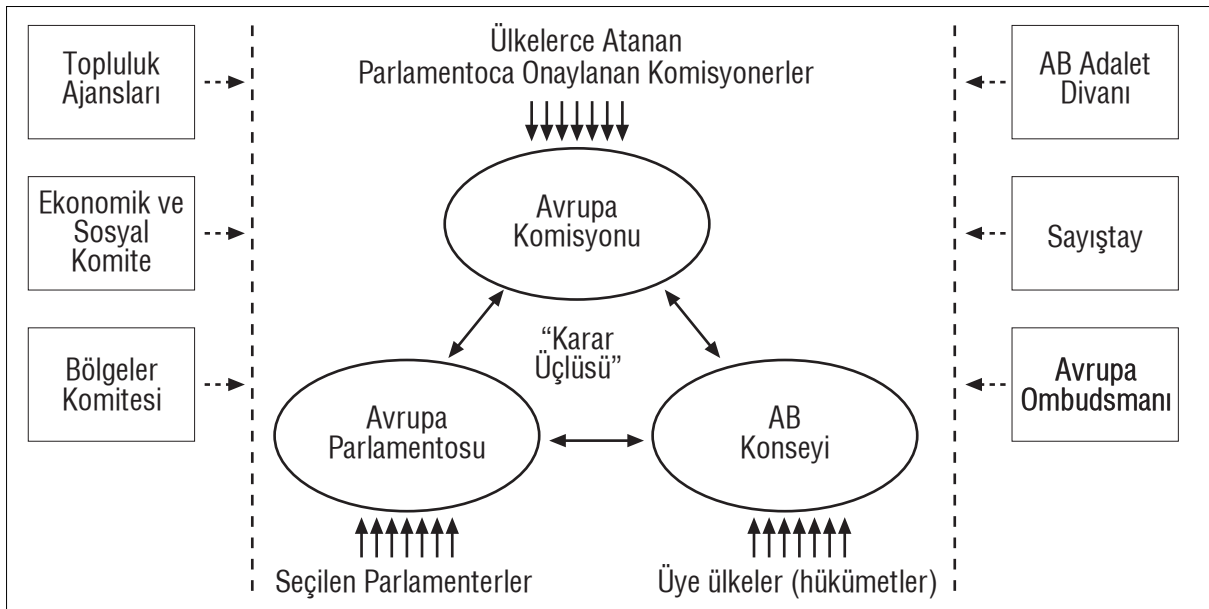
Topluluk Ajansları

Ekonomik ve Sosyal Komite

Bölgeler Komitesi

Ülkelerce Atanan Parlamentoca Onaylanan Komisyonerler

AB Adalet Divanı

Sayıştay

Avrupa Ombudsmanı

Avrupa Komisyonu

"Karar Üçlüsü"

Avrupa Parlamentosu

AB Konseyi

Seçilen Parlamenterler

Üye ülkeler (hükümetler)